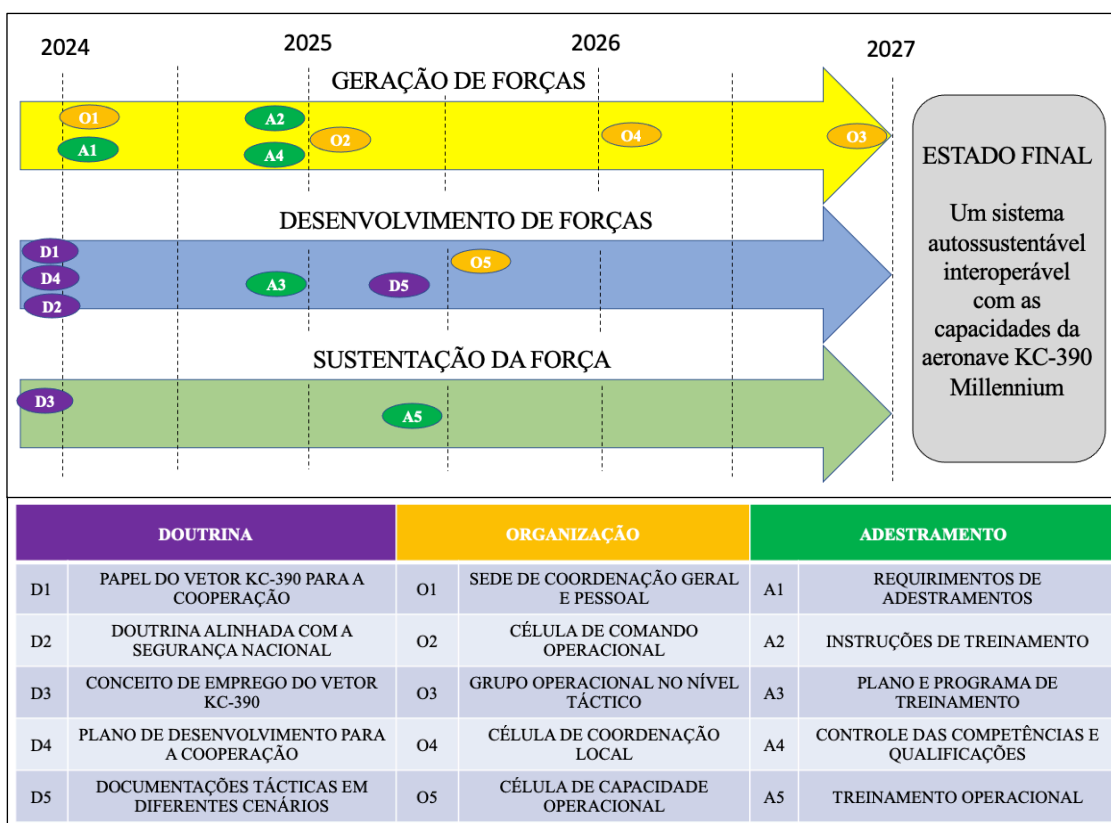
2024 2025 2026 2027

GERAÇÃO DE FORÇAS

O1 A1 A2 A4 O2 O4 O3

DESENVOLVIMENTO DE FORÇAS

D1 D4 D2 A3 D5 O5

SUSTENTAÇÃO DA FORÇA

D3 A5

ESTADO FINAL

Um sistema autossustentável interoperável com as capacidades da aeronave KC-390 Millennium

| DOUTRINA | | ORGANIZAÇÃO | | ADESTRAMENTO | |
|---|---|---|---|---|---|
| D1 | PAPEL DO VETOR KC-390 PARA A COOPERAÇÃO | O1 | SEDE DE COORDENAÇÃO GERAL E PESSOAL | A1 | REQUIRIMENTOS DE ADESTRAMENTOS |
| D2 | DOUTRINA ALINHADA COM A SEGURANÇA NACIONAL | O2 | CÉLULA DE COMANDO OPERACIONAL | A2 | INSTRUÇÕES DE TREINAMENTO |
| D3 | CONCEITO DE EMPREGO DO VETOR KC-390 | O3 | GRUPO OPERACIONAL NO NÍVEL TÁCTICO | A3 | PLANO E PROGRAMA DE TREINAMENTO |
| D4 | PLANO DE DESENVOLVIMENTO PARA A COOPERAÇÃO | O4 | CÉLULA DE COORDENAÇÃO LOCAL | A4 | CONTROLE DAS COMPETÊNCIAS E QUALIFICAÇÕES |
| D5 | DOCUMENTAÇÕES TÁCTICAS EM DIFERENTES CENÁRIOS | O5 | CÉLULA DE CAPACIDADE OPERACIONAL | A5 | TREINAMENTO OPERACIONAL |